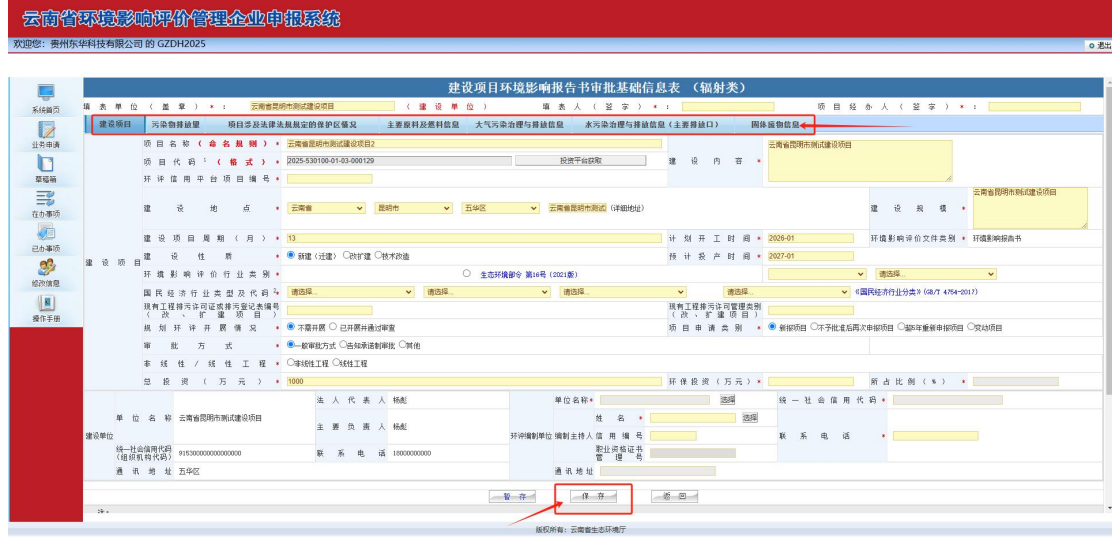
云南省环境影响评价管理企业申报系统

欢迎您：贵州东华科技有限公司 的 GZDH2025

退出

系统首页
业务申请
草稿箱
在办事项
已办事项
修改信息
操作手册

建设项目环境影响报告书审批基础信息表 （辐射类）

填表单位（盖章）*： 云南省昆明市测试建设项目 （建设单位） 填表人（签字）*： 项目经办人（签字）*：

| 建设项目 | 污染物排放量 | 项目涉及法律法规规定的保护区情况 | 主要原料及燃料信息 | 大气污染治理与排放信息 | 水污染治理与排放信息（主要排放口） | 固体废物信息 |
|---|---|---|---|---|---|---|

建设项目

项目名称（命名规则）*： 云南省昆明市测试建设项目2
建设内容 *： 云南省昆明市测试建设项目

项目代码¹（格式）*： 2025-530100-01-03-000129 投资平台获取

环评信用平台项目编号 *：

建设地点 *： 云南省 昆明市 五华区 云南省昆明市测试（详细地址）

建设规模 *： 云南省昆明市测试建设项目

建设项目周期（月）*： 13
计划开工时间 *： 2026-01
环境影响评价文件类别 *： 环境影响报告书

建设性质 *： ● 新建（迁建） ○改扩建 ○技术改造
预计投产时间 *： 2027-01

环境影响评价行业类别 *： ○ 生态环境部令 第16号（2021版） 请选择...

国民经济行业类型及代码² *： 请选择... 请选择... 请选择... 请选择... 《国民经济行业分类》(GB/T 4754-2017)

现有工程排污许可证或排污登记表编号（改、扩建项目）：
现有工程排污许可管理类别（改、扩建项目）：

规划环评开展情况 *： ● 不需开展 ○ 已开展并通过审查
项目申请类别 *： ● 新报项目 ○不予批准后再次申报项目 ○超5年重新审核项目 ○变动项目

审批方式 *： ●一般审批方式 ○告知承诺制审批 ○其他

非线性/线性工程 *： ○非线性工程 ○线性工程

总投资（万元）*： 1000
环保投资（万元）*：
所占比例（%）*：

建设单位

单位名称 云南省昆明市测试建设项目
法人代表人 杨彪
主要负责人 杨彪
统一社会信用代码（组织机构代码） 915300000000000000
联系电话 18000000000
通讯地址 五华区

环评编制单位
单位名称 * 选择
统一社会信用代码 *
编制主持人 姓名 * 选择
信用编号
职业资格证书管理号
联系电话 *
通讯地址

暂存 保存 返回

版权所有：云南省生态环境厅